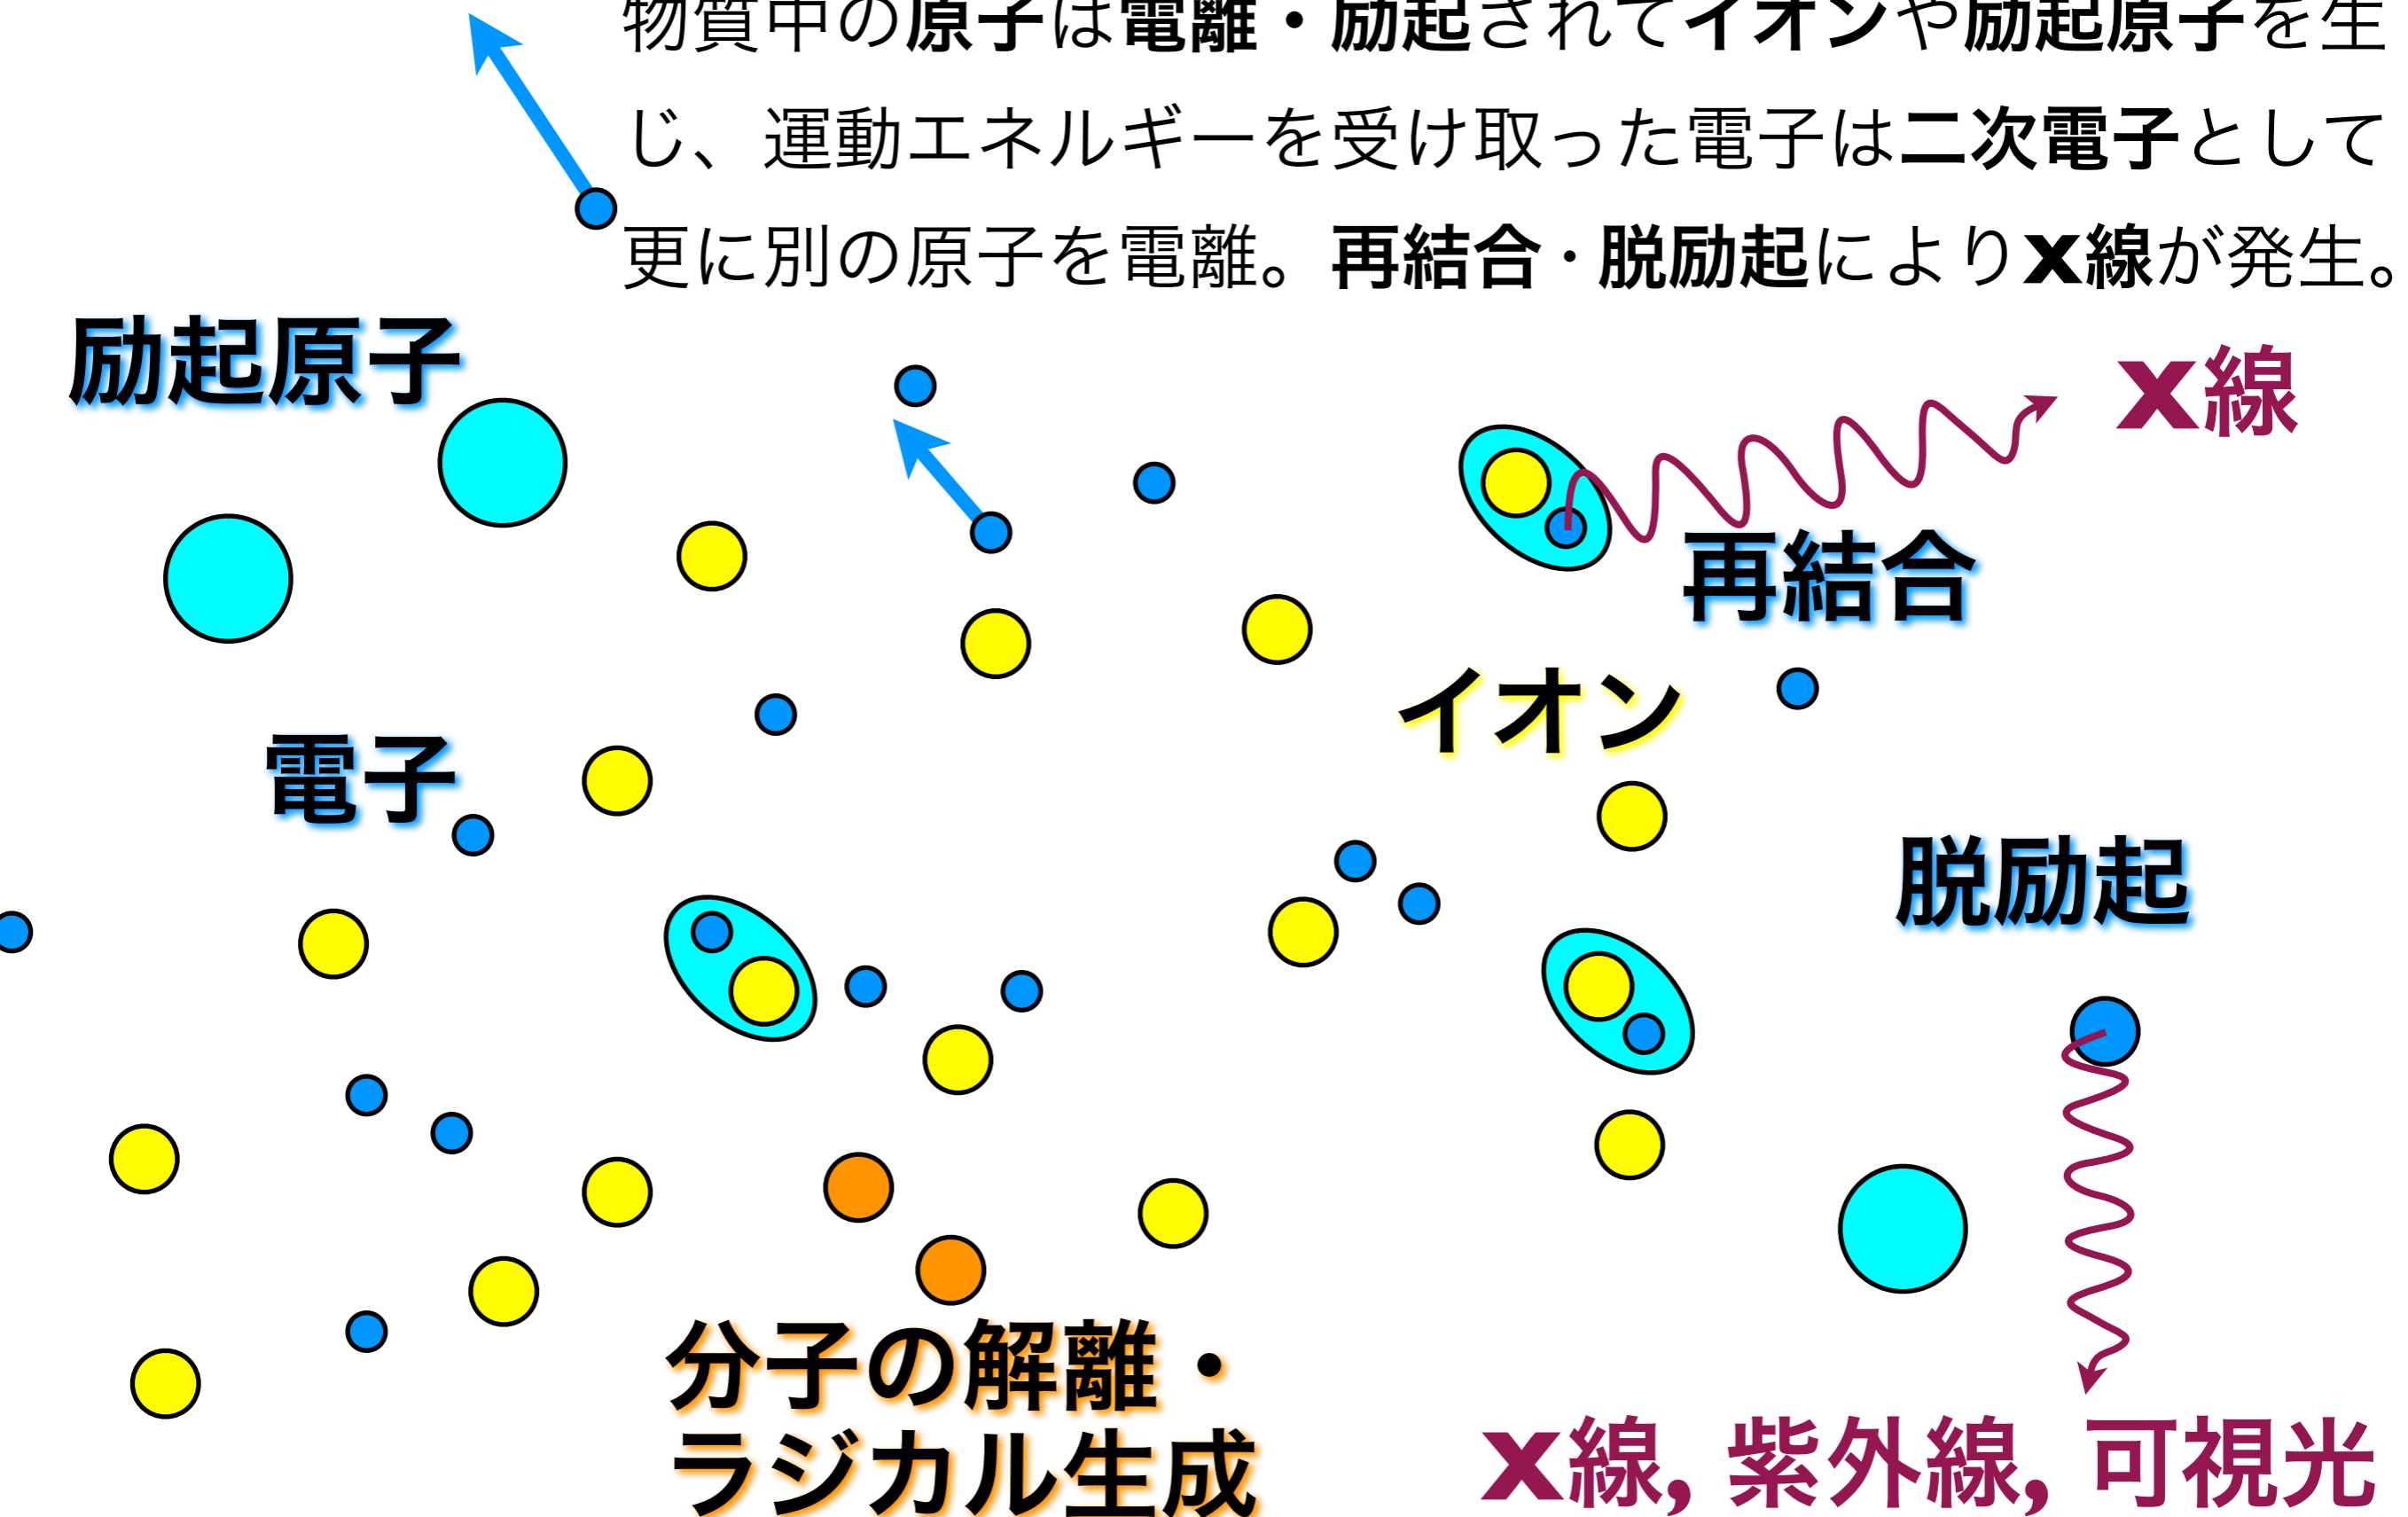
物質中の原子は電離・励起されてイオンや励起原子を生じ、運動エネルギーを受け取った電子は二次電子として更に別の原子を電離。再結合・脱励起によりx線が発生。

励起原子

x線

再結合

イオン

電子

脱励起

分子の解離・ラジカル生成

x線, 紫外線, 可視光